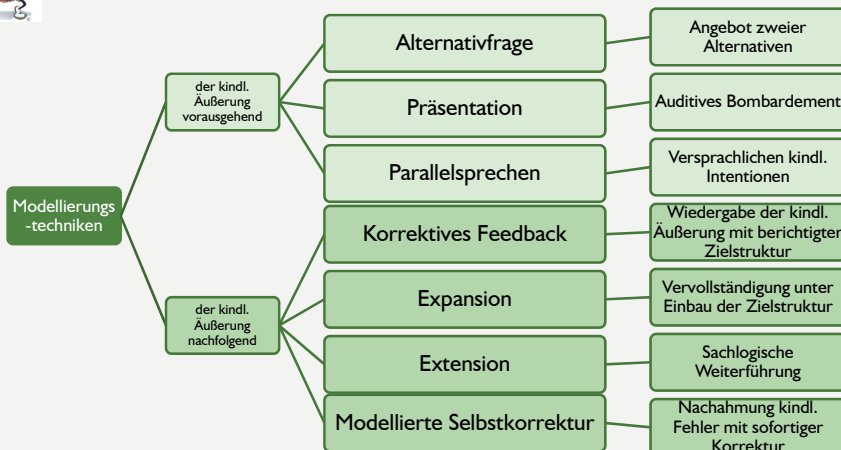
Modellierungs -techniken

der kindl. Äußerung vorausgehend

der kindl. Äußerung nachfolgend

Alternativfrage

Angebot zweier Alternativen

Präsentation

Auditives Bombardement

Parallelsprechen

Versprachlichen kindl. Intentionen

Korrektives Feedback

Wiedergabe der kindl. Äußerung mit berichtigter Zielstruktur

Expansion

Vervollständigung unter Einbau der Zielstruktur

Extension

Sachlogische Weiterführung

Modellierte Selbstkorrektur

Nachahmung kindl. Fehler mit sofortiger Korrektur